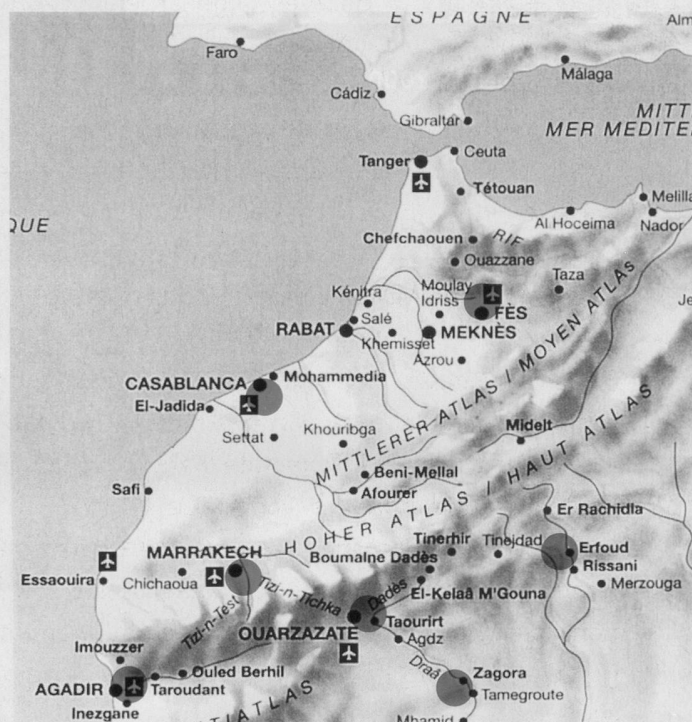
ESPAGNE
Alm
Faro
Málaga
Cádiz
MITT
Gibraltar
MER MEDITE
Ceuta
Tanger
Tétouan
Melilla
QUE
Al Hoceima
Nador
Chefchaouen
RIF
Ouazzane
Taza
Moulay Idriss
Kénitra
FÈS
Salé
Je
RABAT
MEKNÈS
Khemisset
Azrou
MITTLERER ATLAS / MOYEN ATLAS
CASABLANCA
Mohammedia
El-Jadida
Settat
Khouribga
Midelt
Beni-Mellal
HOHER ATLAS / HAUT ATLAS
Safi
Afourer
Er Rachidia
Tinerhir
Tinejdad
MARRAKECH
Boumalne Dadès
Erfoud
Rissani
Essaouira
Chichaoua
Merzouga
Tizi-n-Test
Tizi-n-Tichka
Dadès
El-Kelaâ M'Gouna
Taourirt
OUARZAZATE
Agdz
Imouzzer
Draâ
Zagora
Ouled Berhil
AGADIR
Taroudant
Tamegroute
Inezgane
ATLAS
Mhamid